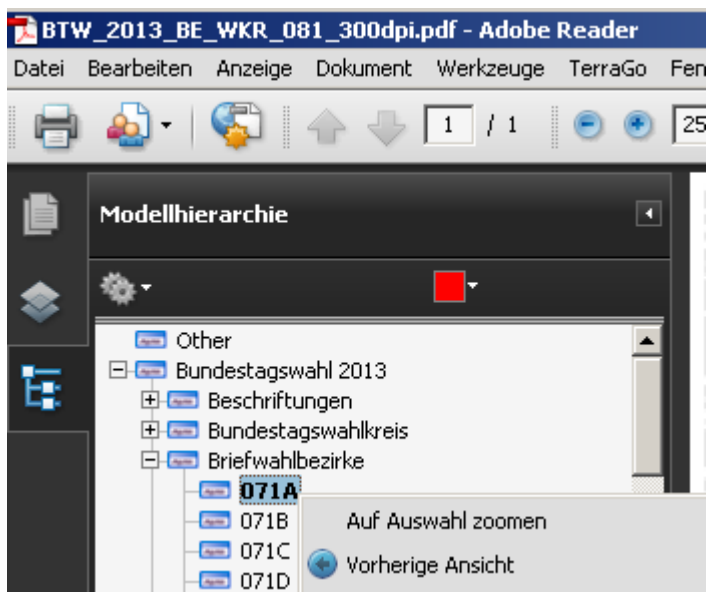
BTW_2013_BE_WKR_081_300dpi.pdf - Adobe Reader

Datei Bearbeiten Anzeige Dokument Werkzeuge TerraGo Fen

1 / 1 25

Modellhierarchie

Other
Bundestagswahl 2013
Beschriftungen
Bundestagswahlkreis
Briefwahlbezirke
071A
071B
071C
071D

Auf Auswahl zoomen
Vorherige Ansicht